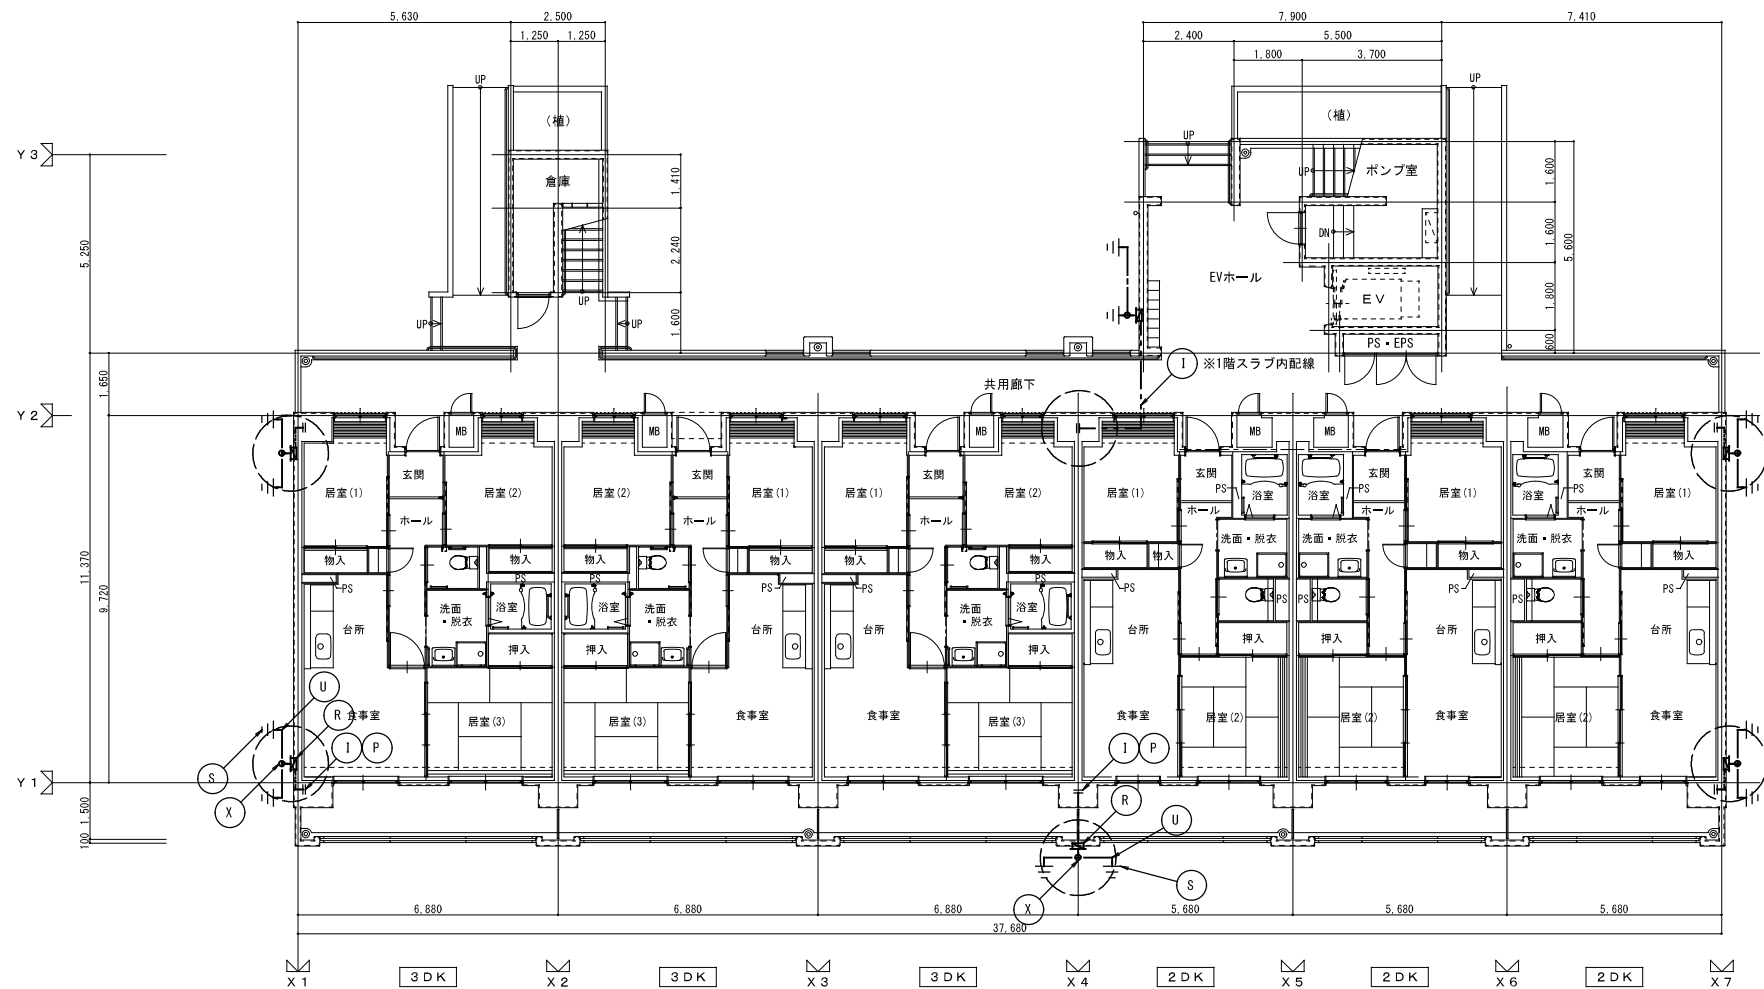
5,630
2,500
1,250
1,250
7,900
7,410
2,400
5,500
1,800
3,700
UP
（植）
UP
（植）
Y 3
倉庫
1,410
UP
ポンプ室
1,600
5,250
2,240
DN
1,600
5,600
EVホール
EV
1,800
UP
UP
UP
1,600
PS・EPS
600
1,650
I
※1階スラブ内配線
共用廊下
Y 2
MB
MB
MB
MB
MB
MB
居室(1)
玄関
居室(2)
居室(2)
玄関
居室(1)
居室(1)
玄関
居室(2)
居室(1)
玄関
PS
浴室
浴室
PS
玄関
居室(1)
浴室
PS
玄関
居室(1)
ホール
ホール
ホール
ホール
ホール
ホール
物入
物入
物入
物入
物入
物入
洗面・脱衣
洗面・脱衣
物入
洗面・脱衣
物入
11,370
9,720
PS
PS
PS
PS
PS
PS
PS
PS
PS
PS
PS
PS
PS
洗面・脱衣
浴室
浴室
洗面・脱衣
洗面・脱衣
浴室
台所
台所
台所
台所
台所
台所
押入
押入
押入
押入
押入
押入
U
R
食事室
居室(3)
居室(3)
食事室
食事室
居室(3)
食事室
居室(2)
居室(2)
食事室
居室(2)
食事室
I
P
I
P
S
Y 1
X
R
U
1,500
100
S
X
6,880
6,880
6,880
5,680
5,680
5,680
37,680
X 1
3DK
X 2
3DK
X 3
3DK
X 4
2DK
X 5
2DK
X 6
2DK
X 7